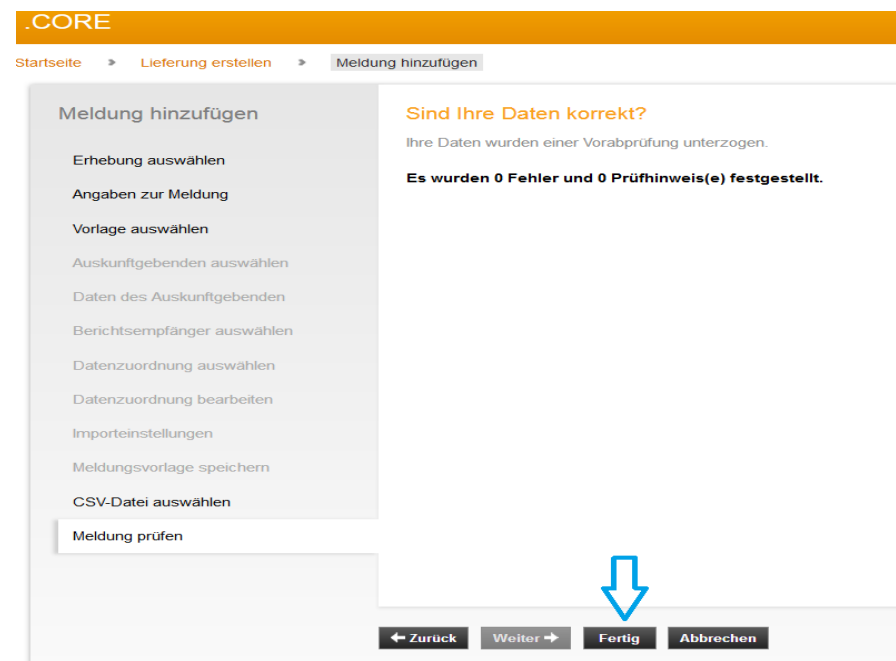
.CORE

Startseite > Lieferung erstellen > Meldung hinzufügen

Meldung hinzufügen

Erhebung auswählen
Angaben zur Meldung
Vorlage auswählen
Auskunftgebenden auswählen
Daten des Auskunftgebenden
Berichtsempfänger auswählen
Datenzuordnung auswählen
Datenzuordnung bearbeiten
Importeinstellungen
Meldungsvorlage speichern
CSV-Datei auswählen
Meldung prüfen

Sind Ihre Daten korrekt?

Ihre Daten wurden einer Vorabprüfung unterzogen.

Es wurden 0 Fehler und 0 Prüfhinweis(e) festgestellt.

Zurück Weiter Fertig Abbrechen